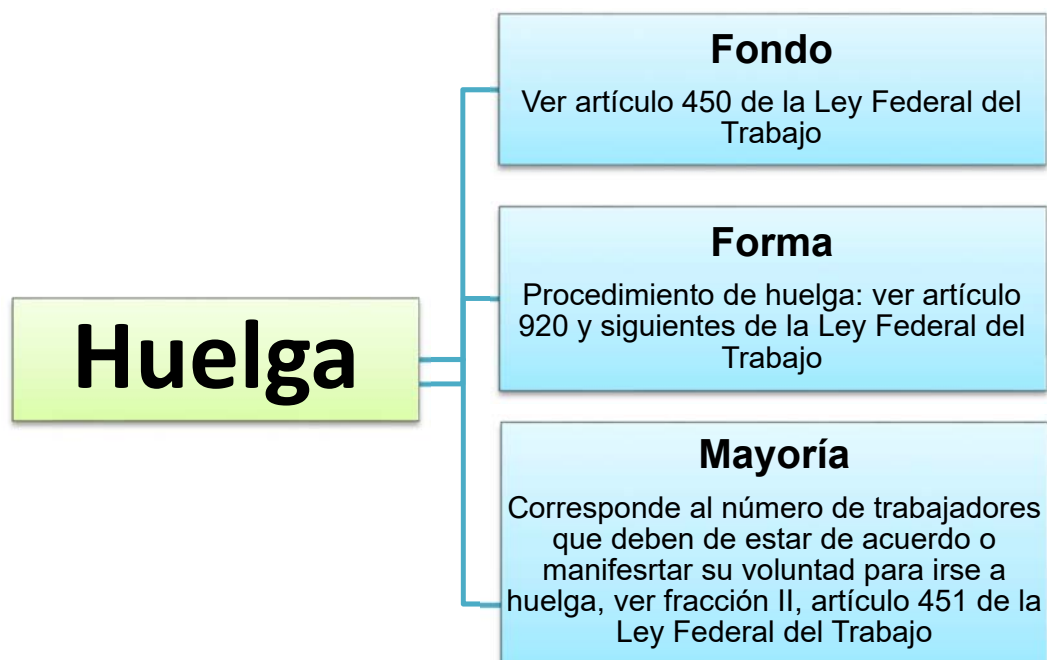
Huelga

Fondo

Ver artículo 450 de la Ley Federal del Trabajo

Forma

Procedimiento de huelga: ver artículo 920 y siguientes de la Ley Federal del Trabajo

Mayoría

Corresponde al número de trabajadores que deben de estar de acuerdo o manifesrtar su voluntad para irse a huelga, ver fracción II, artículo 451 de la Ley Federal del Trabajo